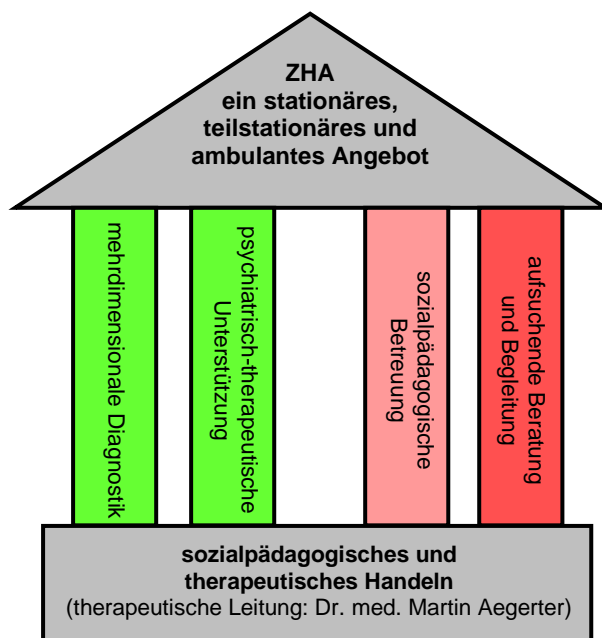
ZHA
ein stationäres, teilstationäres und ambulantes Angebot

mehrdimensionale Diagnostik

psychiatrisch-therapeutische Unterstützung

sozialpädagogische Betreuung

aufsuchende Beratung und Begleitung

sozialpädagogisches und therapeutisches Handeln
(therapeutische Leitung: Dr. med. Martin Aegerter)